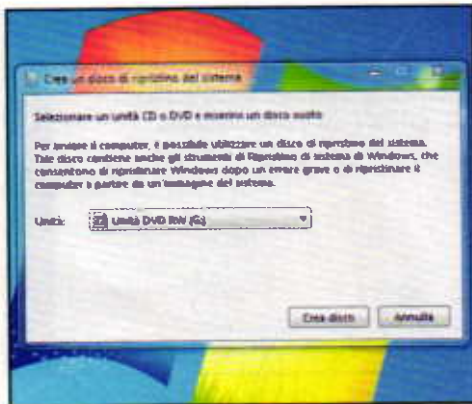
Crea un disco di ripristino del sistema

Selezionare un'unità CD o DVD e inserire un disco vuoto

Per avviare il computer, è possibile utilizzare un disco di ripristino del sistema. Tale disco contiene anche gli strumenti di ripristino di sistema di Windows, che consentono di ripristinare Windows dopo un errore grave o di ripristinare il computer a partire da un'immagine del sistema.

Unità: Unità DVD RW (G:)

Crea disco Annulla